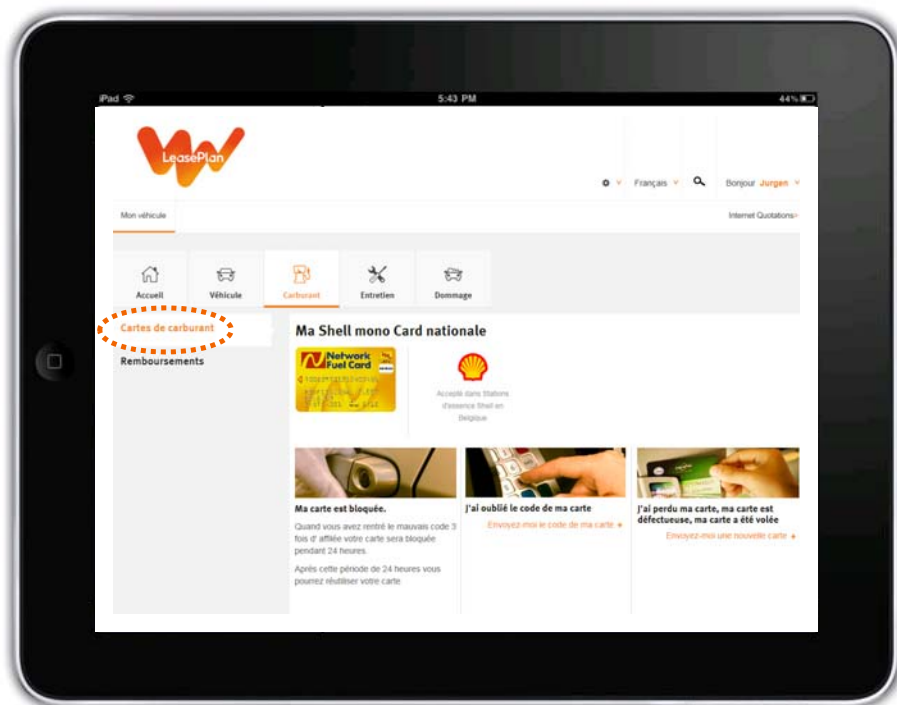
iPad 5:43 PM 44%

LeasePlan

Français Bonjour Jurgen

Mon véhicule

Internet Quotations>

Accueil
Véhicule
Carburant
Entretien
Dommage

Cartes de carburant
Remboursements

Ma Shell mono Card nationale

Network Fuel Card

Accepté dans Stations d'essence Shell en Belgique

Ma carte est bloquée.

Quand vous avez rentré le mauvais code 3 fois d' affilée votre carte sera bloquée pendant 24 heures.

Après cette période de 24 heures vous pourrez réutiliser votre carte.

J'ai oublié le code de ma carte

Envoyez-moi le code de ma carte

J'ai perdu ma carte, ma carte est défectueuse, ma carte a été volée

Envoyez-moi une nouvelle carte